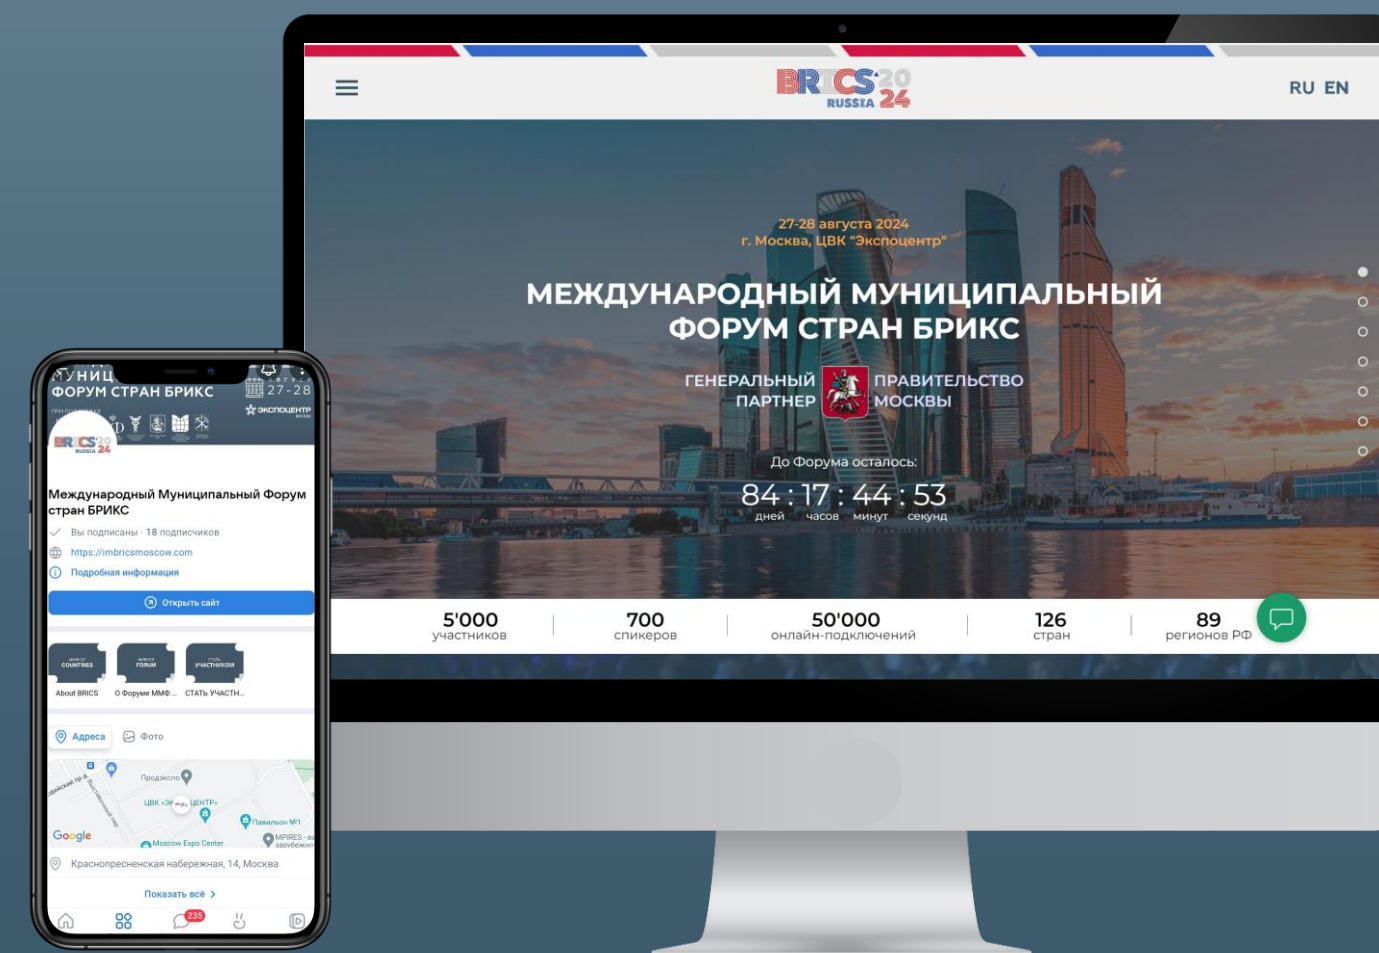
BRICS 2024 RUSSIA

RU EN

27-28 августа 2024
г. Москва, ЦВК "Экспоцентр"

МЕЖДУНАРОДНЫЙ МУНИЦИПАЛЬНЫЙ ФОРУМ СТРАН БРИКС

ГЕНЕРАЛЬНЫЙ ПАРТНЕР ПРАВИТЕЛЬСТВО МОСКВЫ

До Форума осталось:

84 : 17 : 44 : 53
дней часов минут секунд

| 5'000 участников | 700 спикеров | 50'000 онлайн-подключений | 126 стран | 89 регионов РФ |
|---|---|---|---|---|

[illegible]УНИЦ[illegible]
ФОРУМ СТРАН БРИКС
27-28
ЭКСПОЦЕНТР

BRICS 2024 RUSSIA

Международный Муниципальный Форум стран БРИКС

Вы подписаны · 18 подписчиков
https://imbricsmoscow.com
Подробная информация

Открыть сайт

COUNTRIES
FORUM
УЧАСТНИКОМ

About BRICS
О Форуме ММФ...
СТАТЬ УЧАСТН...

Адреса
Фото

Продэкспо
ЦВК «ЭКСПОЦЕНТР»
Павильон №1
Moscow Expo Center
MPIRES
Google

Краснопресненская набережная, 14, Москва

Показать всё

235